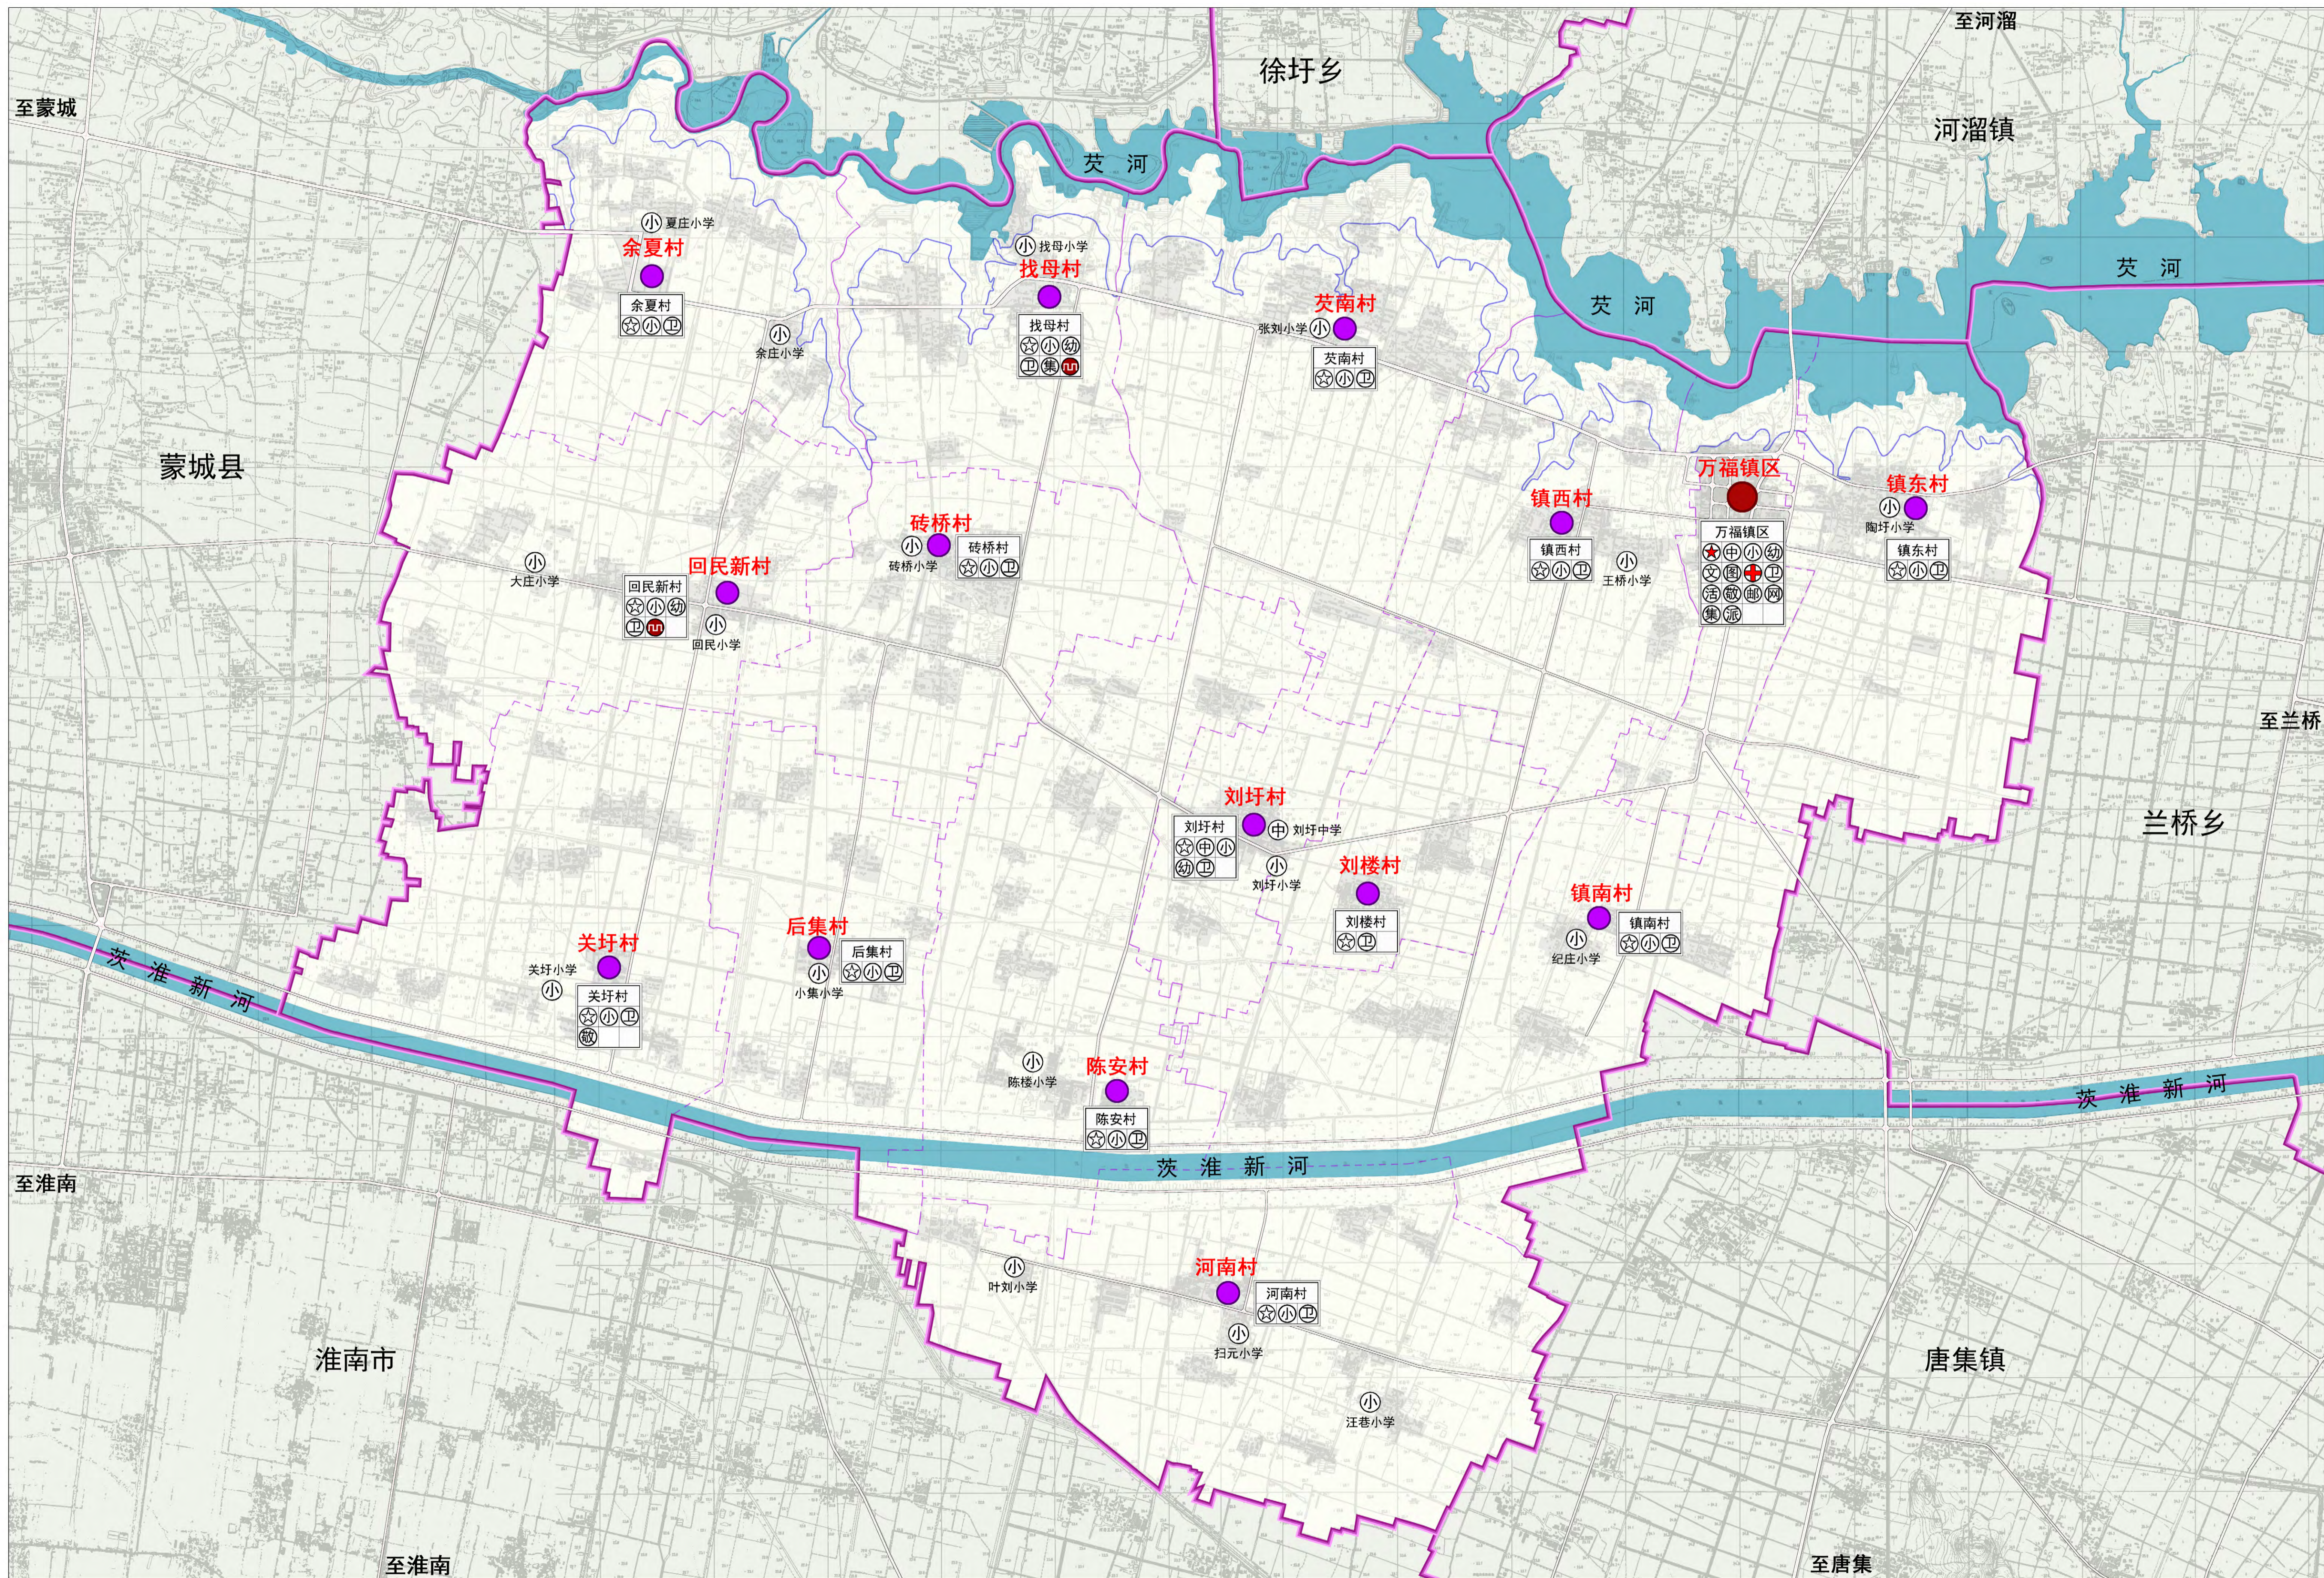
至河溜

徐圩乡

至蒙城

河溜镇

茨 河

茨 河

茨 河

小 夏庄小学

余夏村

余夏村
☆ 小 卫

小 余庄小学

小 找母小学

找母村

找母村
☆ 小 幼
卫 集

茨南村

张刘小学 小

茨南村
☆ 小 卫

蒙城县

万福镇区

镇东村

镇西村

小 陶圩小学

砖桥村

小 砖桥小学

砖桥村
☆ 小 卫

镇西村
☆ 小 卫

小 王桥小学

万福镇区
★ 中 小 幼
文 图 ✚ 卫
活 敬 邮 网
集 派

镇东村
☆ 小 卫

小 大庄小学

回民新村

回民新村
☆ 小 幼
卫

小 回民小学

至兰桥

刘圩村

刘圩村
☆ 中 小
幼 卫

中 刘圩中学

小 刘圩小学

兰桥乡

刘楼村

刘楼村
☆ 卫

镇南村

小 纪庄小学

镇南村
☆ 小 卫

后集村

后集村
☆ 小 卫

小 小集小学

关圩村

关圩小学

小

关圩村
☆ 小 卫
敬

茨 淮 新 河

小 陈楼小学

陈安村

陈安村
☆ 小 卫

茨 淮 新 河

茨 淮 新 河

至淮南

河南村

小 叶刘小学

河南村
☆ 小 卫

小 扫元小学

小 汪巷小学

淮南市

唐集镇

至淮南

至唐集